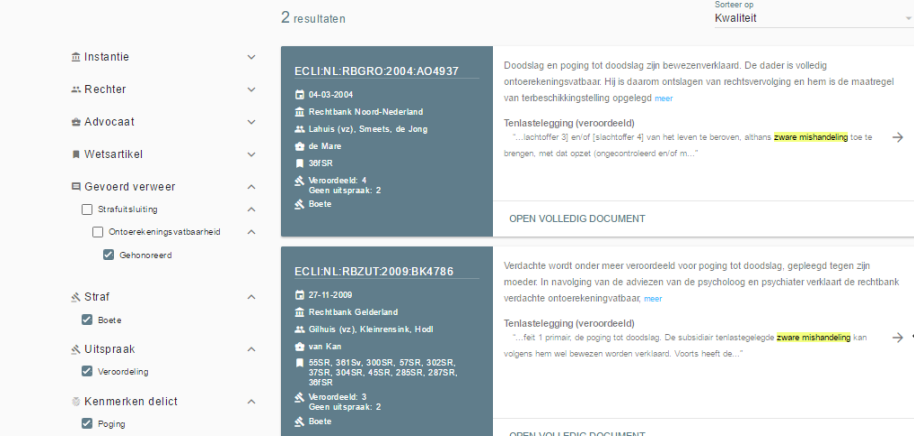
2 resultaten

Sorteer op
Kwaliteit

Instantie
Rechter
Advocaat
Wetsartikel
Gevoerd verweer
Strafuitsluiting
Ontoerekeningsvatbaarheid
Gehonoreerd
Straf
Boete
Uitspraak
Veroordeling
Kenmerken delict
Poging

ECLI:NL:RBGRO:2004:AO4937
04-03-2004
Rechtbank Noord-Nederland
Lahuis (vz), Smeets, de Jong
de Mare
36fSR
Veroordeeld: 4
Geen uitspraak: 2
Boete

Doodslag en poging tot doodslag zijn bewezenverklaard. De dader is volledig ontoerekeningsvatbaar. Hij is daarom ontslagen van rechtsvervolging en hem is de maatregel van terbeschikkingstelling opgelegd meer

Tenlastelegging (veroordeeld)
"...lachtoffer 3] en/of [slachtoffer 4] van het leven te beroven, althans zware mishandeling toe te brengen, met dat opzet (ongecontroleerd en/of m..."

OPEN VOLLEDIG DOCUMENT

ECLI:NL:RBZUT:2009:BK4786
27-11-2009
Rechtbank Gelderland
Gilhuis (vz), Kleinrensink, Hodl
van Kan
55SR, 361Sv, 300SR, 57SR, 302SR, 37SR, 304SR, 45SR, 285SR, 287SR, 36fSR
Veroordeeld: 3
Geen uitspraak: 2
Boete

Verdachte wordt onder meer veroordeeld voor poging tot doodslag, gepleegd tegen zijn moeder. In navolging van de adviezen van de psycholoog en psychiater verklaart de rechtbank verdachte ontoerekeningvatbaar. meer

Tenlastelegging (veroordeeld)
"...feit 1 primair, de poging tot doodslag. De subsidiair tenlastegelegde zware mishandeling kan volgens hem wel bewezen worden verklaard. Voorts heeft de..."

OPEN VOLLEDIG DOCUMENT